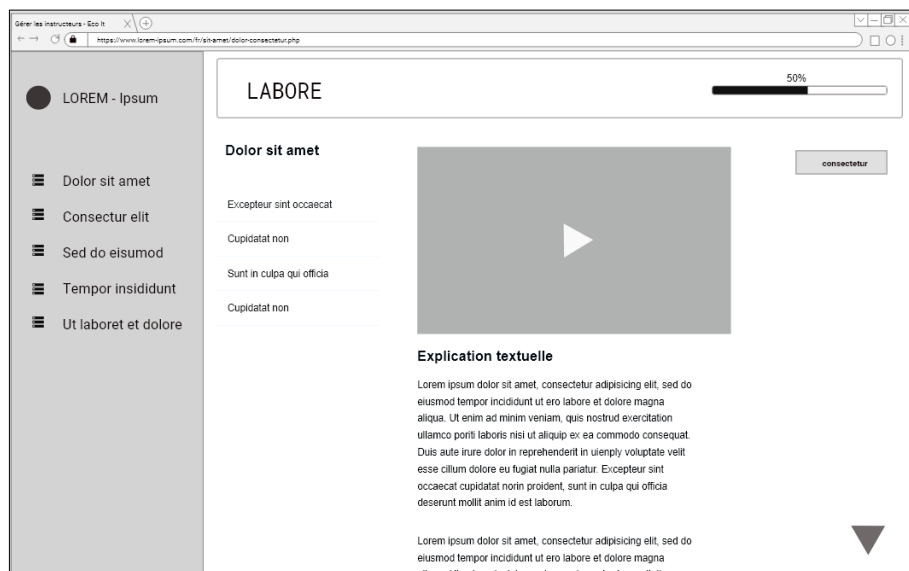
Gérer les instructeurs - Eco It

https://www.lorem-ipsum.com/fr/sit-amet/dolor-consectetur.php

LOREM - Ipsum

Dolor sit amet

Consectur elit

Sed do eisumod

Tempor insididunt

Ut laboret et dolore

LABORE

50%

Dolor sit amet

Excepteur sint occaecat

Cupidatat non

Sunt in culpa qui officia

Cupidatat non

consectetur

Explication textuelle

Lorem ipsum dolor sit amet, consectetur adipisicing elit, sed do eiusmod tempor incididunt ut ero labore et dolore magna aliqua. Ut enim ad minim veniam, quis nostrud exercitation ullamco poriti laboris nisi ut aliquip ex ea commodo consequat. Duis aute irure dolor in reprehenderit in uienply voluptate velit esse cillum dolore eu fugiat nulla pariatur. Excepteur sint occaecat cupidatat norin proident, sunt in culpa qui officia deserunt mollit anim id est laborum.

Lorem ipsum dolor sit amet, consectetur adipisicing elit, sed do eiusmod tempor incididunt ut ero labore et dolore magna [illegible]